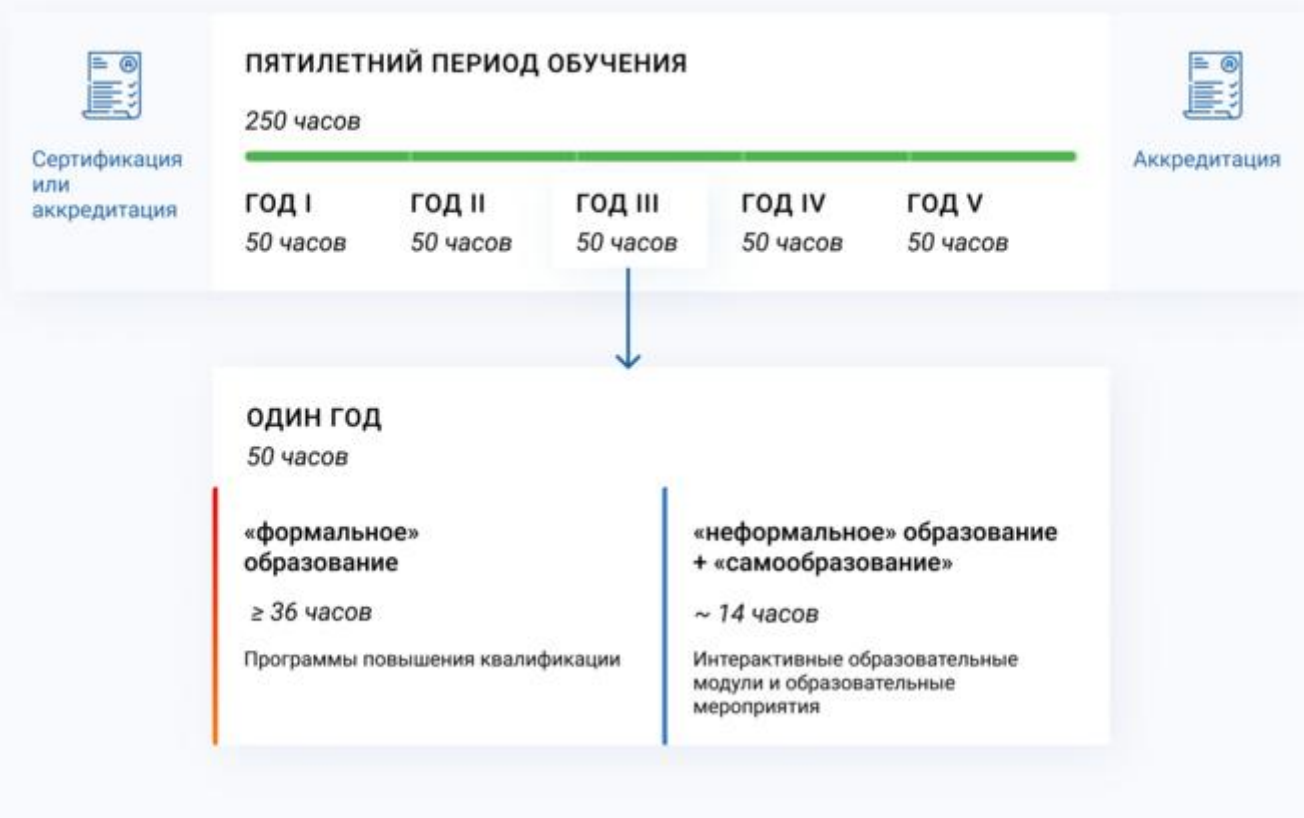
Сертификация или аккредитация

ПЯТИЛЕТНИЙ ПЕРИОД ОБУЧЕНИЯ

250 часов

ГОД I
50 часов

ГОД II
50 часов

ГОД III
50 часов

ГОД IV
50 часов

ГОД V
50 часов

Аккредитация

ОДИН ГОД
50 часов

«формальное» образование

$\geq$ 36 часов

Программы повышения квалификации

«неформальное» образование + «самообразование»

~ 14 часов

Интерактивные образовательные модули и образовательные мероприятия